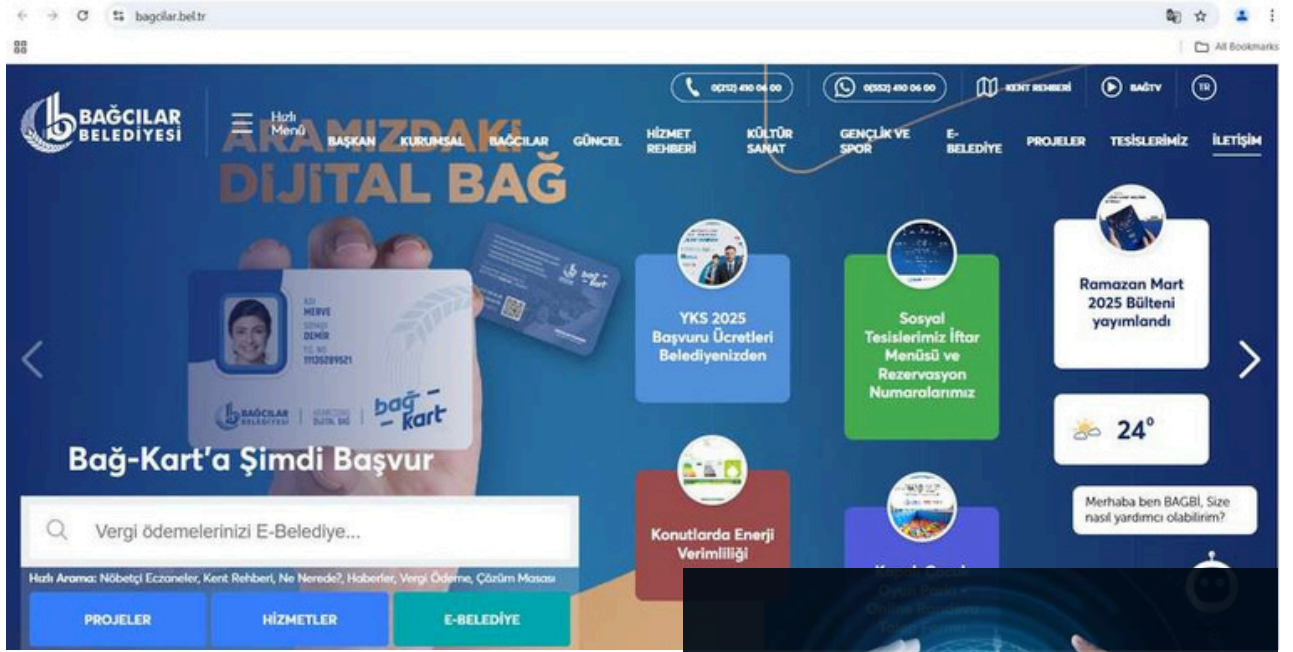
bagcilar.bel.tr

All Bookmarks

BAĞCILAR BELEDİYESİ

Hızlı Menü

0(212) 410 06 00

0(552) 410 06 00

KENT REHBERİ

BAĞTV

TR

BAŞKAN KURUMSAL BAĞCILAR GÜNCEL HİZMET REHBERİ KÜLTÜR SANAT GENÇLİK VE SPOR E-BELEDİYE PROJELER TESİSLERİMİZ İLETİŞİM

ARAMIZDAKİ DİJİTAL BAĞ

ADI MERVE
SOYADI DEMİR
TC NO 11135289521

BAĞCILAR BELEDİYESİ | ARAMIZDAKİ DİJİTAL BAĞ

bağ-kart

Bağ-Kart'a Şimdi Başvur

YKS 2025 Başvuru Ücretleri Belediyenizden

Sosyal Tesislerimiz İftar Menüsü ve Rezervasyon Numaralarımız

Ramazan Mart 2025 Bülteni yayımlandı

24°

Merhaba ben BAGBI, Size nasıl yardımcı olabilirim?

Vergi ödemelerinizi E-Belediye...

Hızlı Arama: Nöbetçi Eczaneler, Kent Rehberi, Ne Nerede?, Haberler, Vergi Ödeme, Çözüm Masası

PROJELER

HİZMETLER

E-BELEDİYE

Konutlarda Enerji Verimliliği

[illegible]